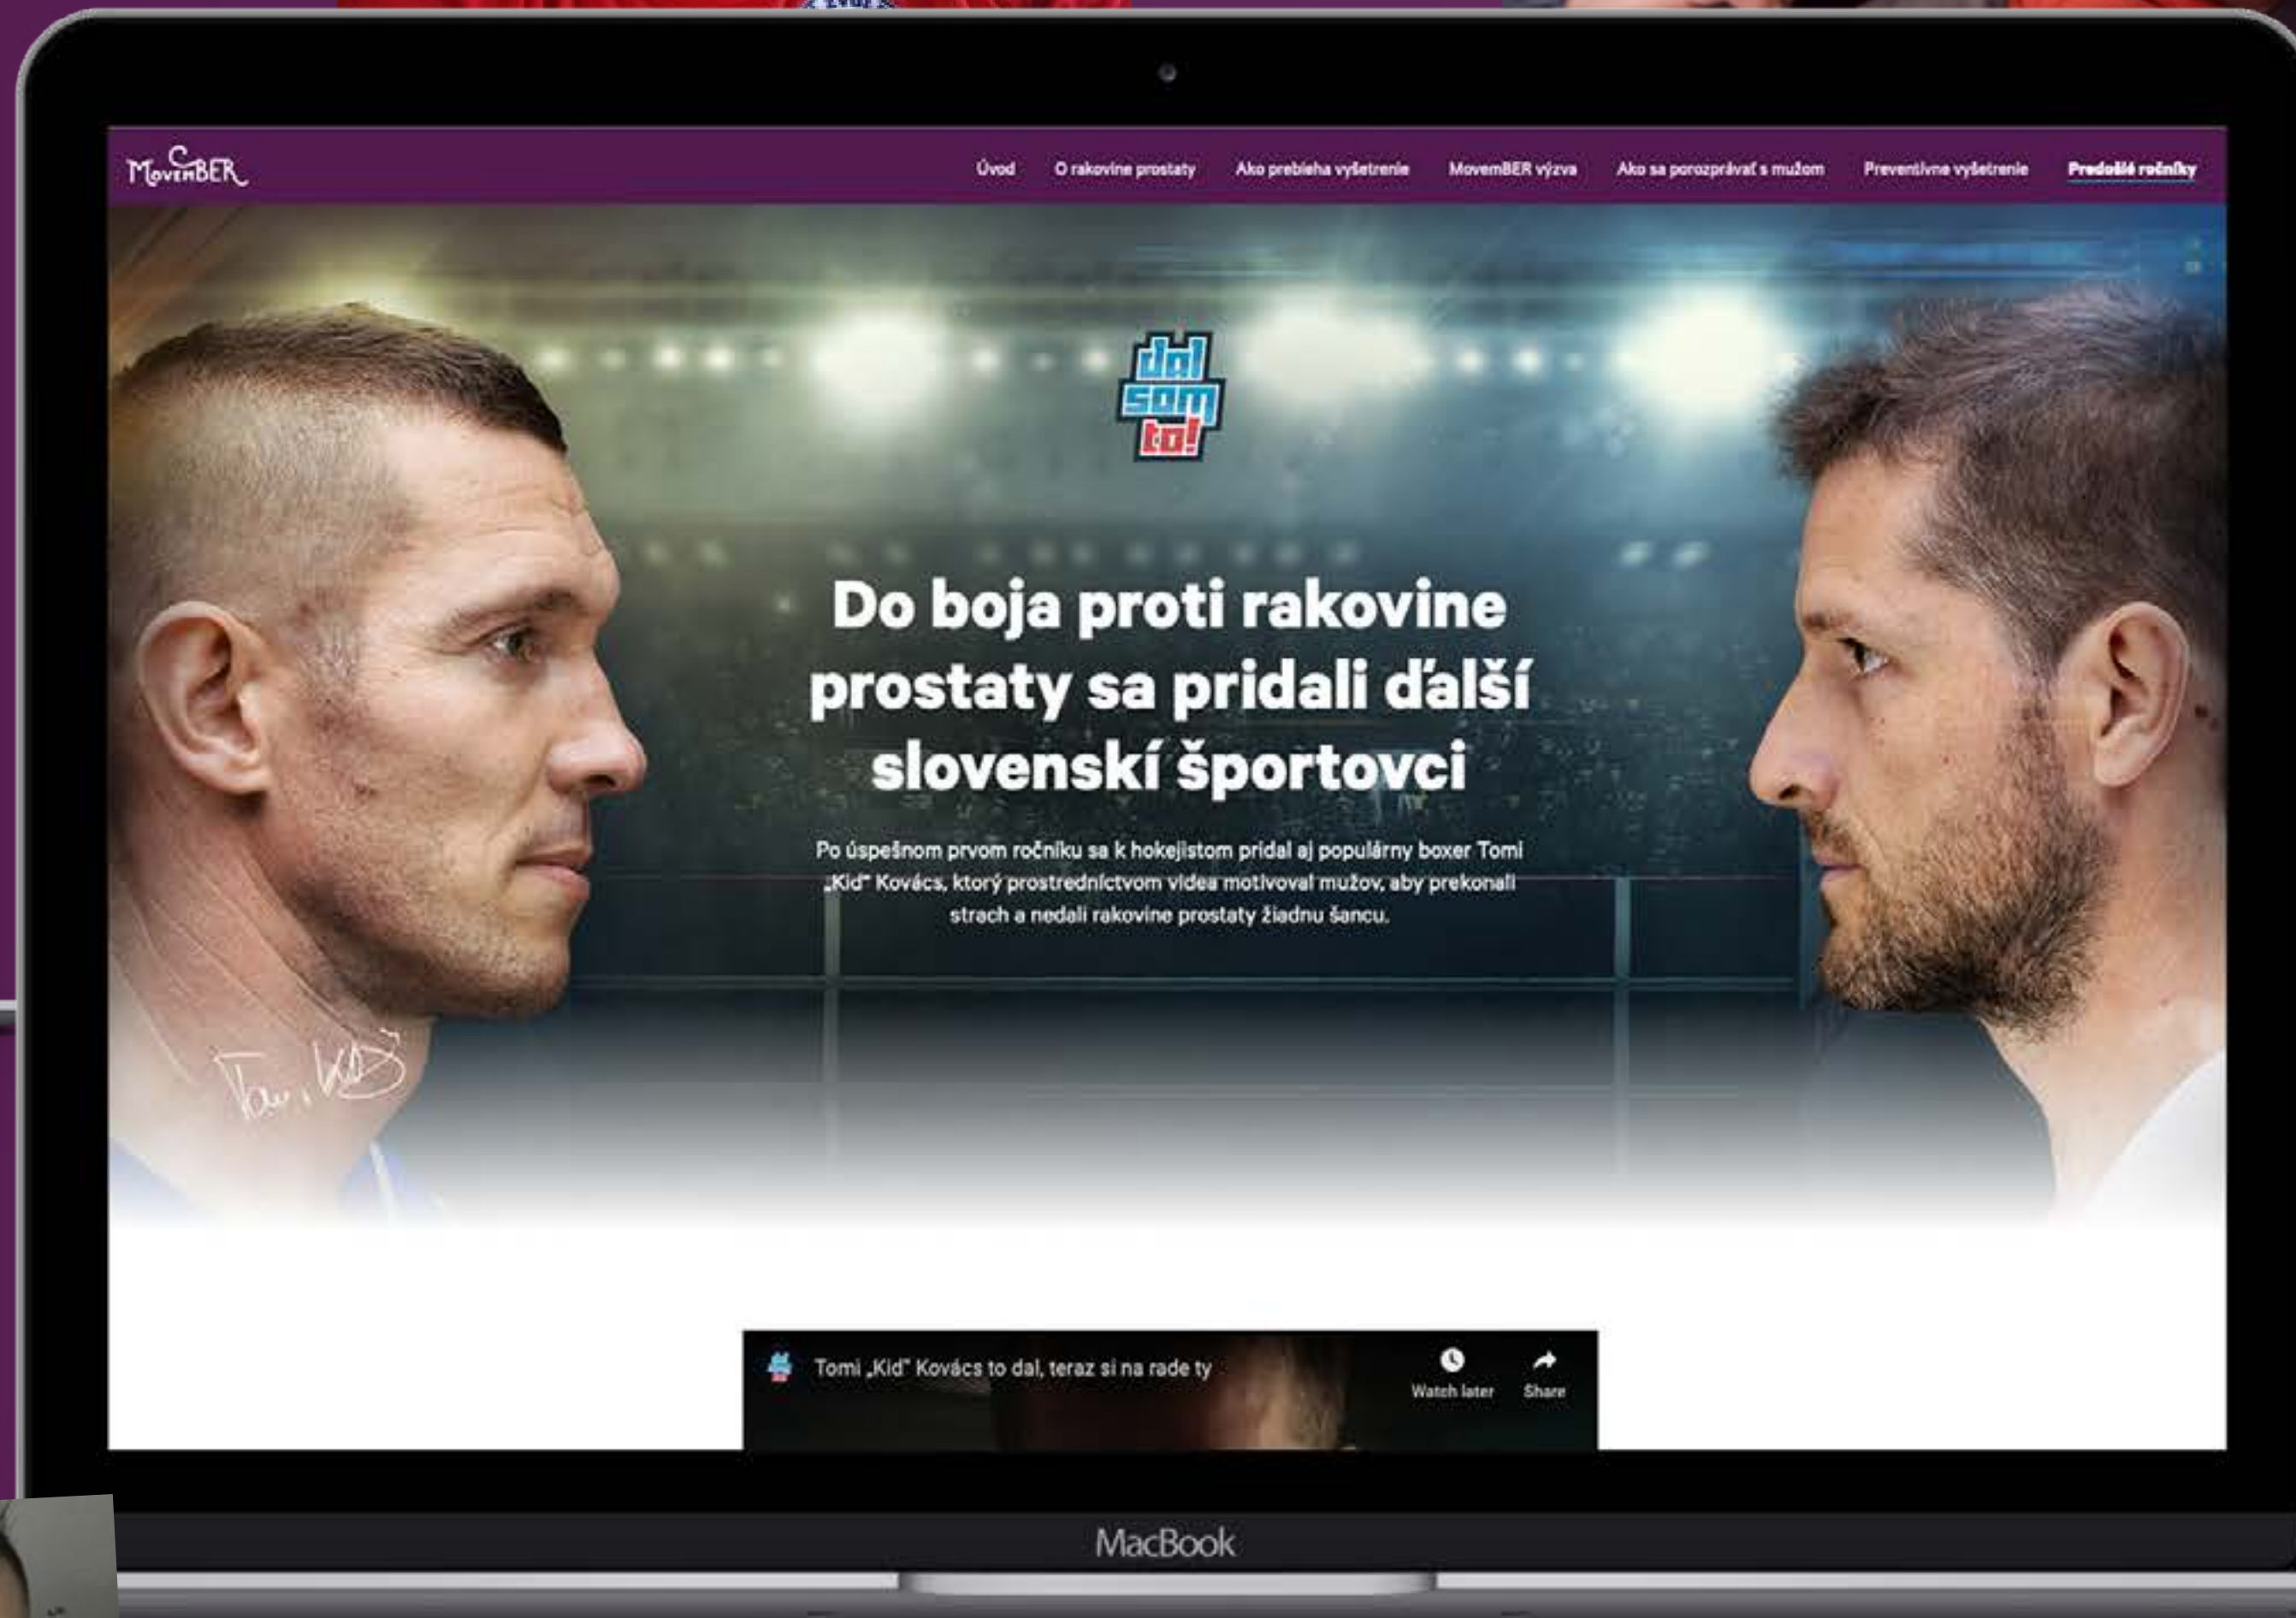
MovemBER

Úvod O rakovine prostaty Ako prebieha vyšetrenie MovemBER výzva Ako sa porozprávať s mužom Preventívne vyšetrenie Predošlé ročníky

dal som to!

Do boja proti rakovine prostaty sa pridali ďalší slovenskí športovci

Po úspešnom prvom ročníku sa k hokejistom pridal aj populárny boxer Tomi „Kid" Kovács, ktorý prostredníctvom videa motivoval mužov, aby prekonali strach a nedali rakovine prostaty žiadnu šancu.

Tomi Kid

Tomi „Kid" Kovács to dal, teraz si na rade ty

Watch later

Share

MacBook